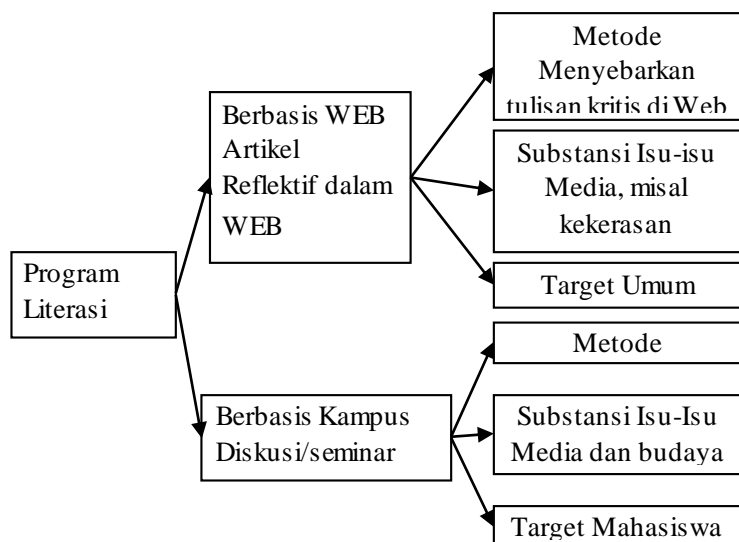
Program Literasi

Berbasis WEB Artikel Reflektif dalam WEB

Metode Menyebarkan tulisan kritis di Web

Substansi Isu-isu Media, misal kekerasan

Target Umum

Berbasis Kampus Diskusi/seminar

Metode

Substansi Isu-Isu Media dan budaya

Target Mahasiswa